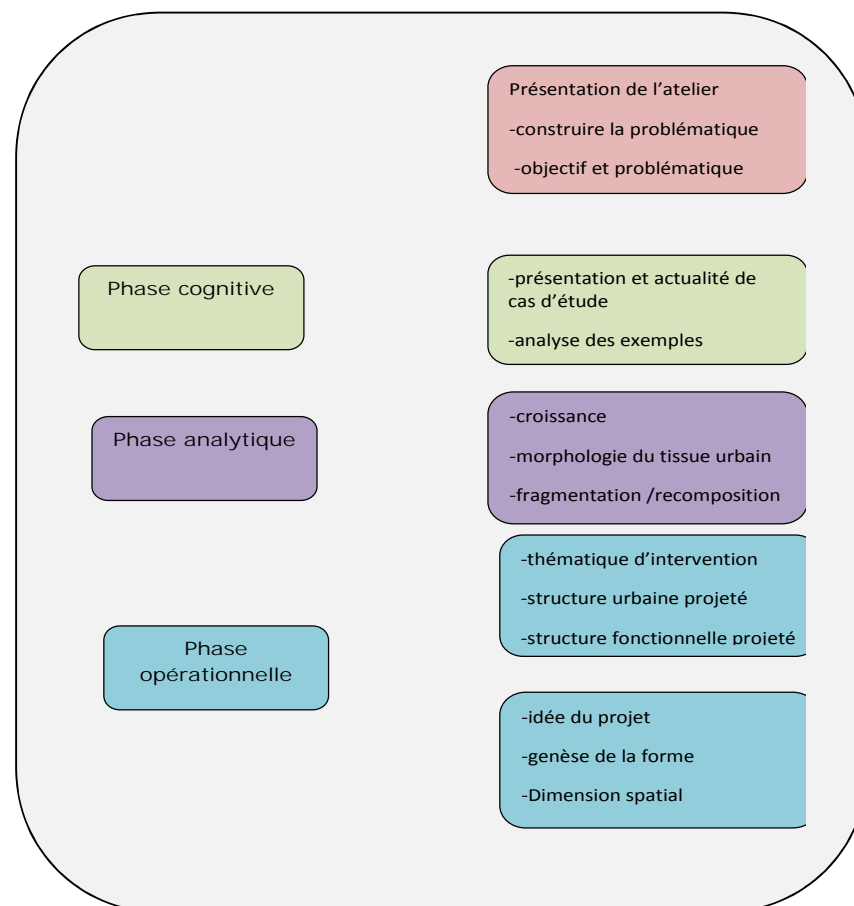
Présentation de l'atelier

-construire la problématique

-objectif et problématique

Phase cognitive

-présentation et actualité de cas d'étude

-analyse des exemples

Phase analytique

-croissance

-morphologie du tissue urbain

-fragmentation /recomposition

Phase opérationnelle

-thématique d'intervention

-structure urbaine projeté

-structure fonctionnelle projeté

-idée du projet

-genèse de la forme

-Dimension spatial